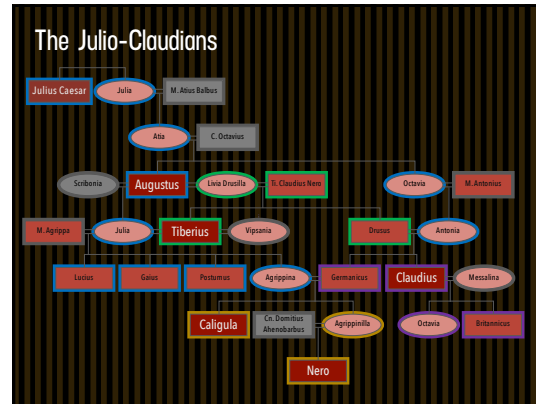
The Julio-Claudians

Julius Caesar
Julia
M. Atius Balbus

Atia
C. Octavius

Scribonia
Augustus
Livia Drusilla
Ti. Claudius Nero
Octavia
M. Antonius

M. Agrippa
Julia
Tiberius
Vipsania
Drusus
Antonia

Lucius
Gaius
Postumus
Agrippina
Germanicus
Claudius
Messalina

Caligula
Cn. Domitius Ahenobarbus
Agrippinilla
Octavia
Britannicus

Nero